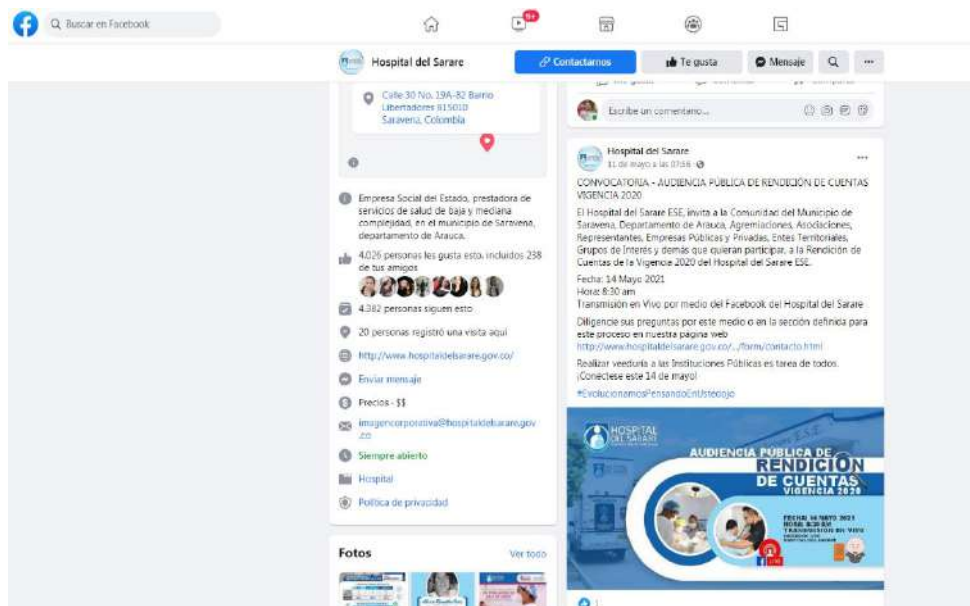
Buscar en Facebook

9+

Hospital del Sarare

Contactarnos

Te gusta

Mensaje

...

Calle 30 No. 19A-82 Barrio Libertadores 815010 Saravena, Colombia

Escribe un comentario...

Hospital del Sarare
11 de mayo a las 07:56

...

CONVOCATORIA - AUDIENCIA PÚBLICA DE RENDICIÓN DE CUENTAS VIGENCIA 2020

El Hospital del Sarare ESE, invita a la Comunidad del Municipio de Saravena, Departamento de Arauca, Agremiaciones, Asociaciones, Representantes, Empresas Públicas y Privadas, Entes Territoriales, Grupos de Interés y demás que quieran participar, a la Rendición de Cuentas de la Vigencia 2020 del Hospital del Sarare ESE.

Fecha: 14 Mayo 2021
Hora: 8:30 am
Transmisión en Vivo por medio del Facebook del Hospital del Sarare

Diligencie sus preguntas por este medio o en la sección definida para este proceso en nuestra página web
http://www.hospitaldelsarare.gov.co/.../form/contacto.html

Realizar veeduría a las Instituciones Públicas es tarea de todos. ¡Conéctese este 14 de mayo!

#EvolucionamosPensandoEnUstedojo

Empresa Social del Estado, prestadora de servicios de salud de baja y mediana complejidad, en el municipio de Saravena, departamento de Arauca.

4.026 personas les gusta esto, incluidos 238 de tus amigos

4.382 personas siguen esto

20 personas registró una visita aquí

http://www.hospitaldelsarare.gov.co/

Enviar mensaje

Precios · $$

imagencorporativa@hospitaldelsarare.gov.co

Siempre abierto

Hospital

Política de privacidad

HOSPITAL DEL SARARE

AUDIENCIA PÚBLICA DE RENDICIÓN DE CUENTAS VIGENCIA 2020

FECHA: 14 MAYO 2021
HORA: 8:30 AM
TRANSMISIÓN EN VIVO

Fotos

Ver todo